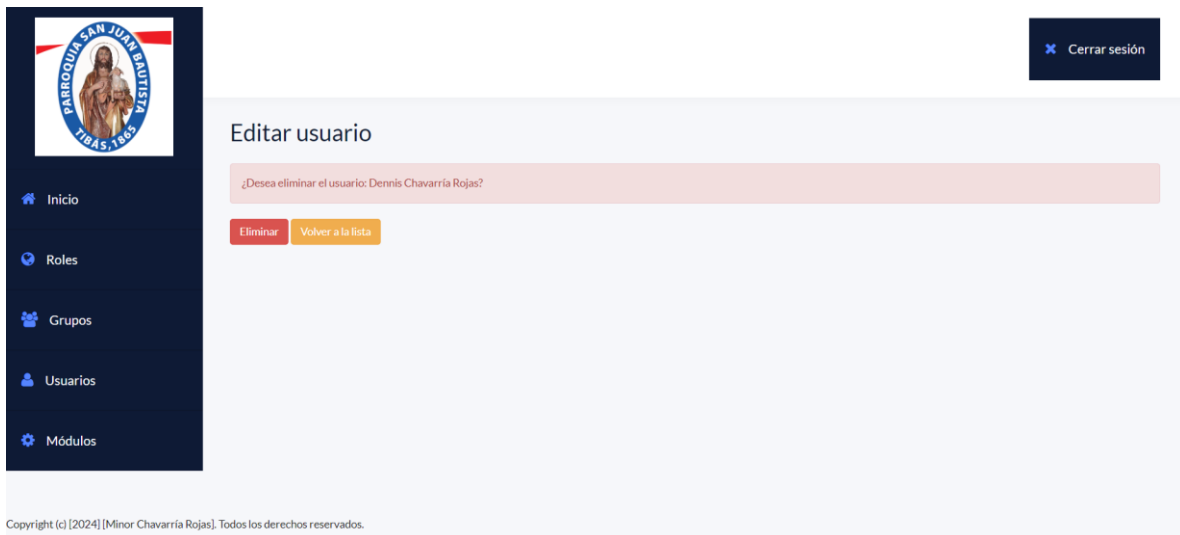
PARROQUIA SAN JUAN BAUTISTA
TIBÁS, 1865

Inicio

Roles

Grupos

Usuarios

Módulos

Cerrar sesión

Editar usuario

¿Desea eliminar el usuario: Dennis Chavarría Rojas?

Eliminar
Volver a la lista

Copyright (c) [2024] [Minor Chavarría Rojas]. Todos los derechos reservados.